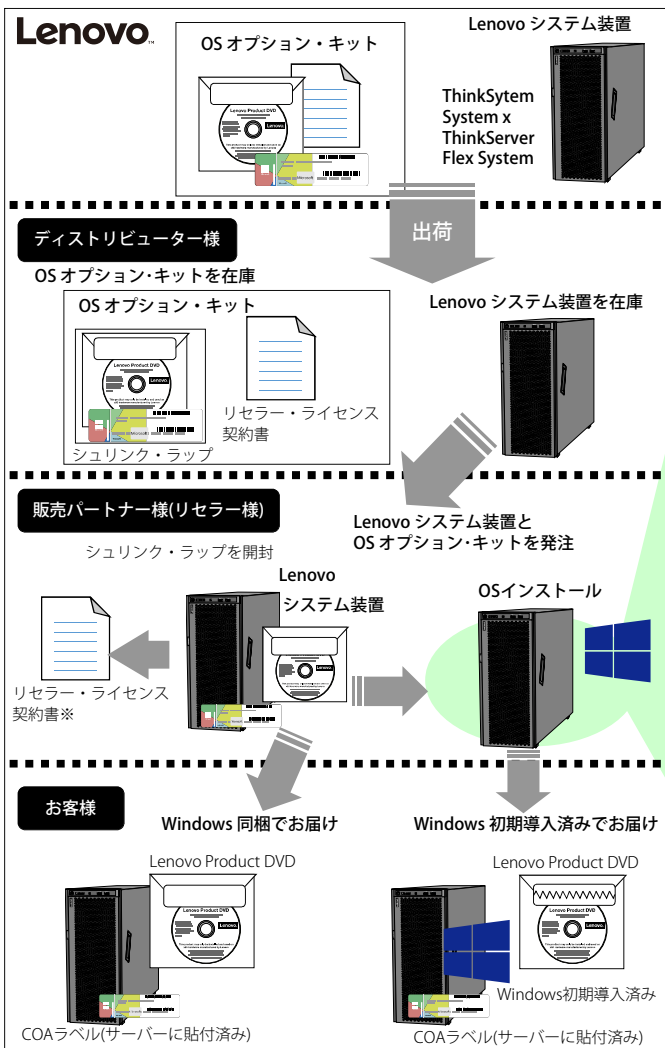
Lenovo

OS オプション・キット

Lenovo Product DVD

Lenovo

Lenovo システム装置

ThinkSytem
System x
ThinkServer
Flex System

出荷

ディストリビューター様

OS オプション･キットを在庫

OS オプション・キット

Lenovo Product DVD

Lenovo

リセラー・ライセンス契約書

シュリンク・ラップ

Lenovo システム装置を在庫

販売パートナー様(リセラー様)

Lenovo システム装置と OS オプション･キットを発注

シュリンク・ラップを開封

Lenovo システム装置

リセラー・ライセンス契約書※

OSインストール

お客様

Windows 同梱でお届け

Windows 初期導入済みでお届け

Lenovo Product DVD

Lenovo

COAラベル(サーバーに貼付済み)

Lenovo Product DVD

Lenovo

Windows初期導入済み

COAラベル(サーバーに貼付済み)